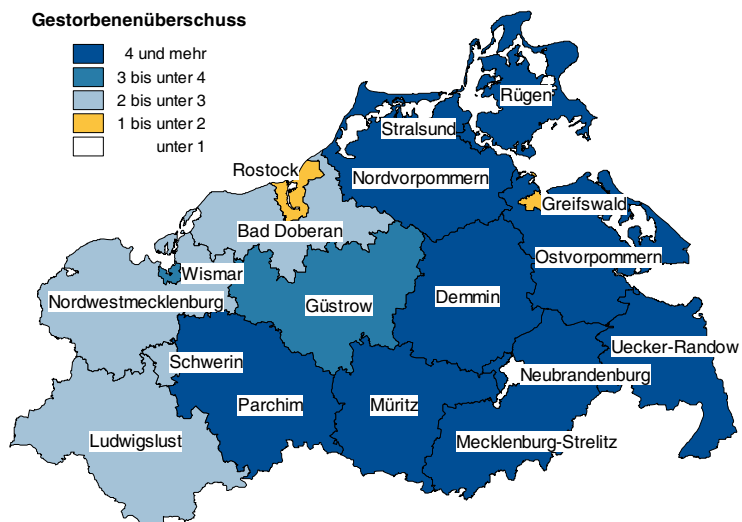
Gestorbenenüberschuss

4 und mehr
3 bis unter 4
2 bis unter 3
1 bis unter 2
unter 1

Rügen
Stralsund
Rostock
Nordvorpommern
Greifswald
Bad Doberan
Ostvorpommern
Wismar
Nordwestmecklenburg
Güstrow
Demmin
Uecker-Randow
Schwerin
Neubrandenburg
Parchim
Müritz
Ludwigslust
Mecklenburg-Strelitz